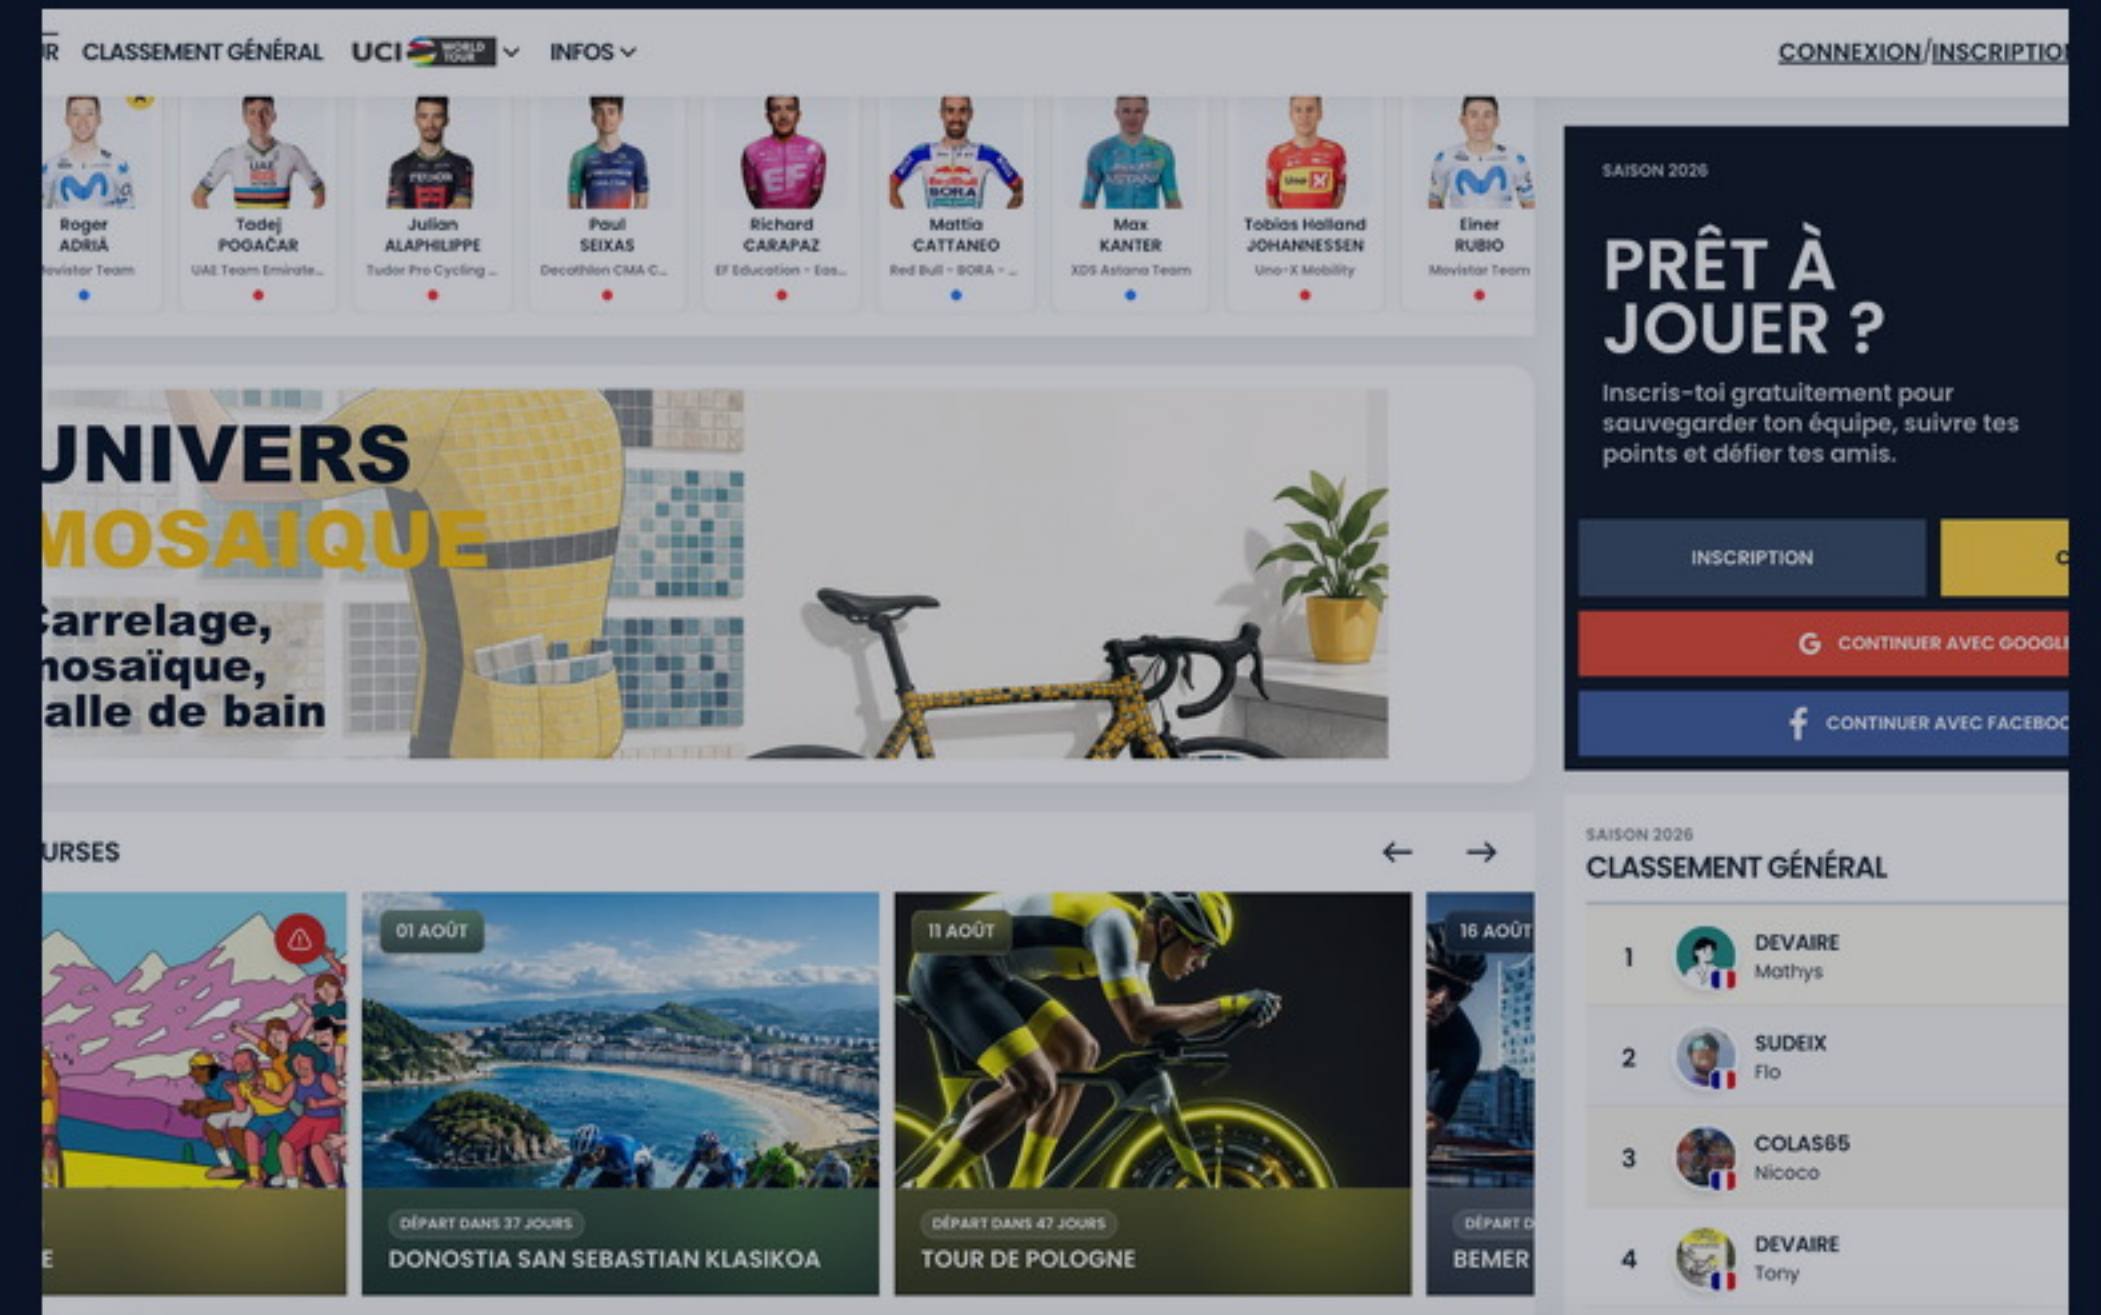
R CLASSEMENT GÉNÉRAL UCI WORLD TOUR INFOS

CONNEXION/INSCRIPTIO

Roger ADRIÀ ovistar Team

Tadej POGAČAR UAE Team Emirate...

Julian ALAPHILIPPE Tudor Pro Cycling ...

Paul SEIXAS Decathlon CMA C...

Richard CARAPAZ EF Education - Eas...

Mattia CATTANEO Red Bull - BORA - ...

Max KANTER XDS Astana Team

Tobias Halland JOHANNESSEN Uno-X Mobility

Einer RUBIO Movistar Team

UNIVERS MOSAIQUE

arrelage, osaïque, alle de bain

SAISON 2026

PRÊT À JOUER ?

Inscris-toi gratuitement pour sauvegarder ton équipe, suivre tes points et défier tes amis.

INSCRIPTION

C

CONTINUER AVEC GOOGL

CONTINUER AVEC FACEBO

URSES

E

01 AOÛT

DÉPART DANS 37 JOURS

DONOSTIA SAN SEBASTIAN KLASIKOA

11 AOÛT

DÉPART DANS 47 JOURS

TOUR DE POLOGNE

16 AOÛT

DÉPART D

BEMER

SAISON 2026

CLASSEMENT GÉNÉRAL

| 1 | DEVAIRE Mathys |
|---|---|
| 2 | SUDEIX Flo |
| 3 | COLAS65 Nicoco |
| 4 | DEVAIRE Tony |